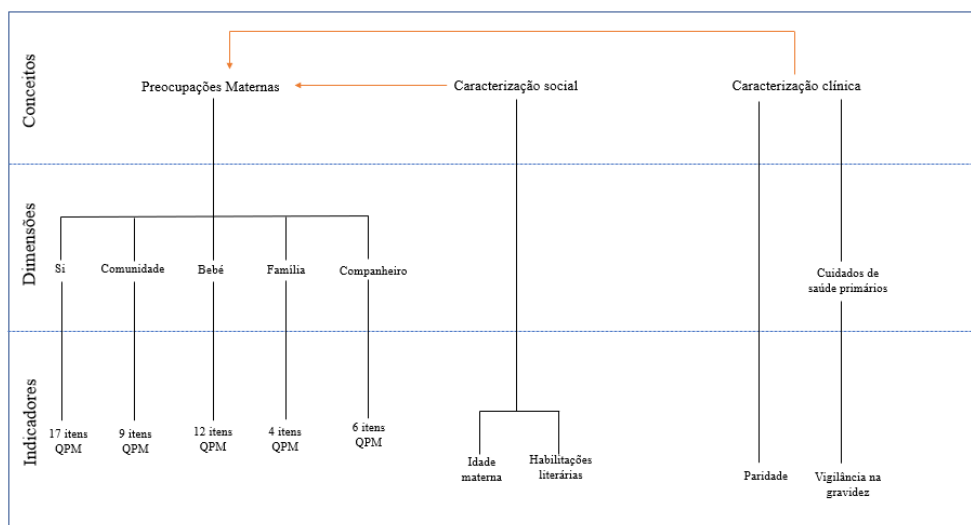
Conceitos

Preocupações Maternas

Caracterização social

Caracterização clínica

Dimensões

Si

Comunidade

Bebé

Família

Companheiro

Cuidados de saúde primários

Indicadores

17 itens QPM

9 itens QPM

12 itens QPM

4 itens QPM

6 itens QPM

Idade materna

Habilitações literárias

Paridade

Vigilância na gravidez